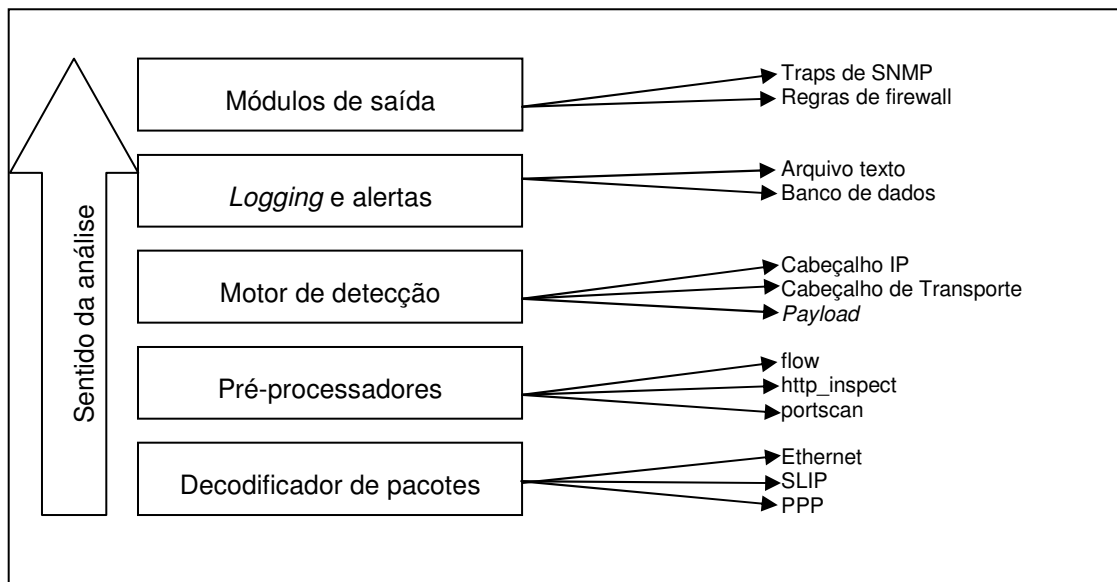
Sentido da análise

Módulos de saída
Traps de SNMP
Regras de firewall

*Logging* e alertas
Arquivo texto
Banco de dados

Motor de detecção
Cabeçalho IP
Cabeçalho de Transporte
*Payload*

Pré-processadores
flow
http_inspect
portscan

Decodificador de pacotes
Ethernet
SLIP
PPP